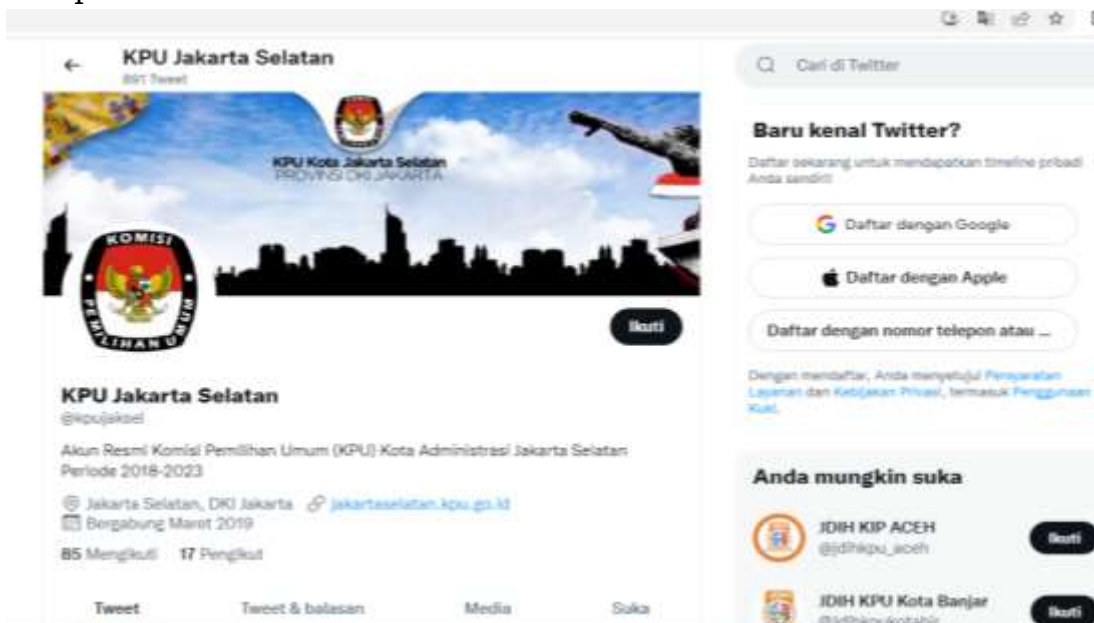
KPU Jakarta Selatan
891 Tweet

KPU Kota Jakarta Selatan
PROVINSI DKI JAKARTA

KOMISI PEMILIHAN UMUM

Ikuti

KPU Jakarta Selatan
@kpujaksel

Akun Resmi Komisi Pemilihan Umum (KPU) Kota Administrasi Jakarta Selatan Periode 2018-2023

Jakarta Selatan, DKI Jakarta jakartaselatan.kpu.go.id
Bergabung Maret 2019

85 Mengikuti 17 Pengikut

Tweet Tweet & balasan Media Suka

Cari di Twitter

Baru kenal Twitter?

Daftar sekarang untuk mendapatkan timeline pribadi Anda sendiri!

Daftar dengan Google

Daftar dengan Apple

Daftar dengan nomor telepon atau ...

Dengan mendaftar, Anda menyetujui Persyaratan Layanan dan Kebijakan Privasi, termasuk Penggunaan Kuki.

Anda mungkin suka

JDIH KIP ACEH
@jdihkpu_aceh
Ikuti

JDIH KPU Kota Banjar
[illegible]
Ikuti